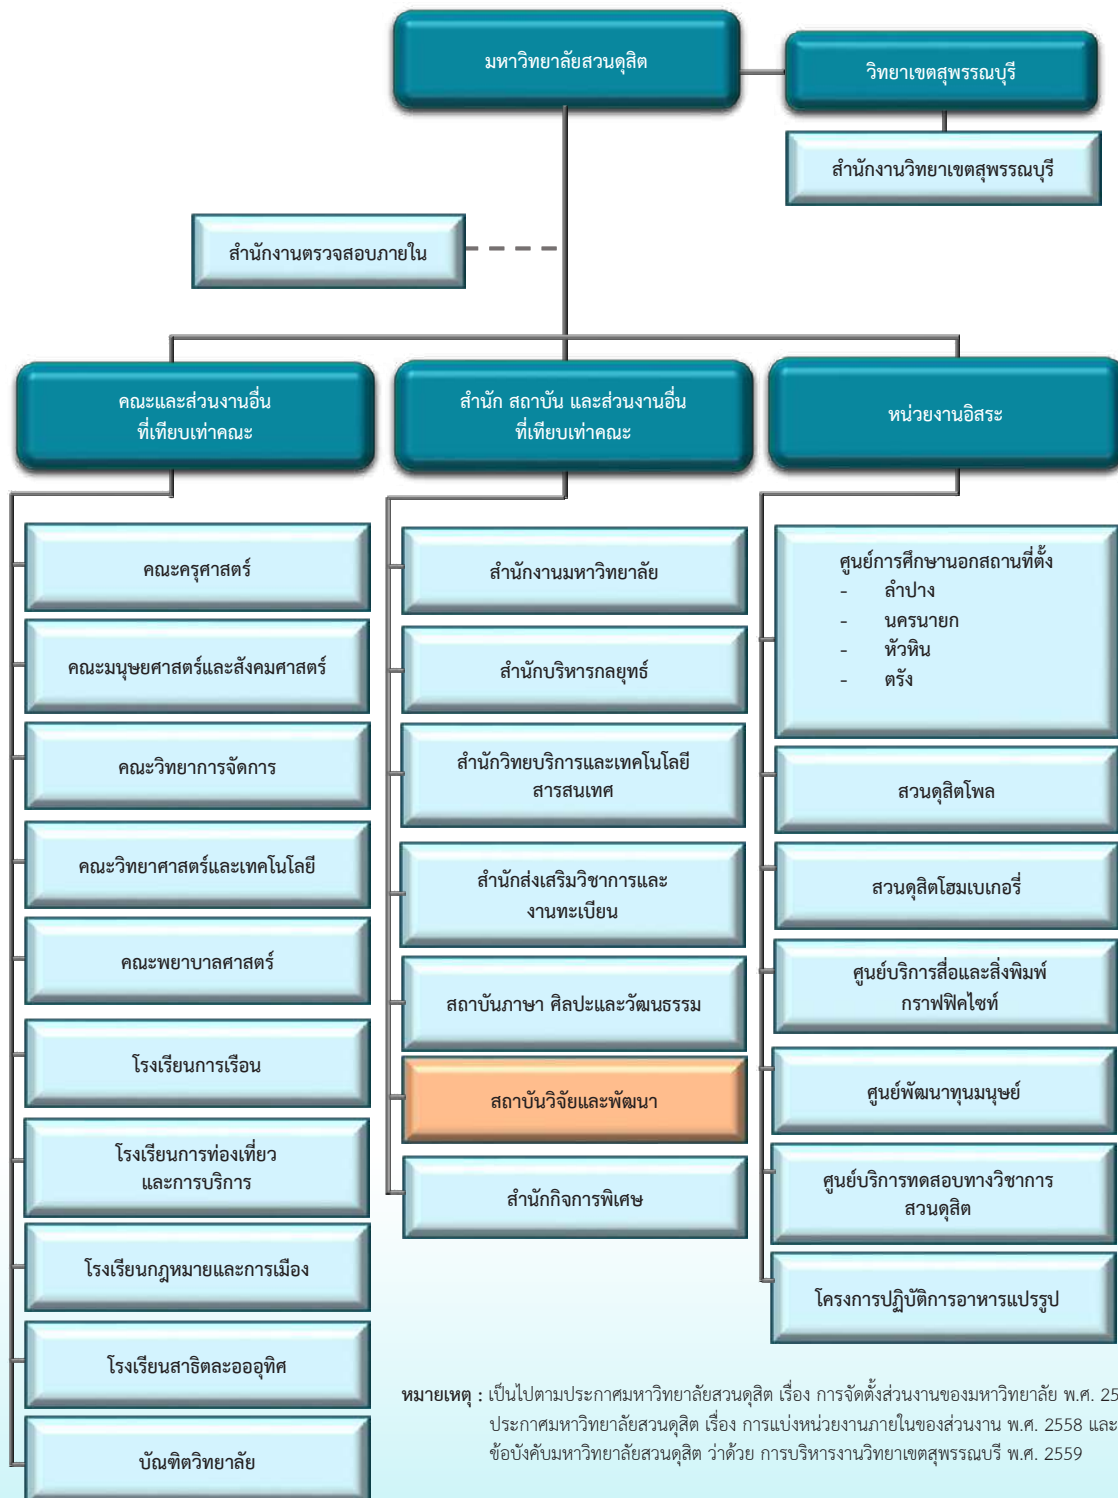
มหาวิทยาลัยสวนดุสิต

วิทยาเขตสุพรรณบุรี

สำนักงานวิทยาเขตสุพรรณบุรี

สำนักงานตรวจสอบภายใน

คณะและส่วนงานอื่น ที่เทียบเท่าคณะ

สำนัก สถาบัน และส่วนงานอื่น ที่เทียบเท่าคณะ

หน่วยงานอิสระ

คณะครุศาสตร์

คณะมนุษยศาสตร์และสังคมศาสตร์

คณะวิทยาการจัดการ

คณะวิทยาศาสตร์และเทคโนโลยี

คณะพยาบาลศาสตร์

โรงเรียนการเรือน

โรงเรียนการท่องเที่ยว และการบริการ

โรงเรียนกฎหมายและการเมือง

โรงเรียนสาธิตละอออุทิศ

บัณฑิตวิทยาลัย

สำนักงานมหาวิทยาลัย

สำนักบริหารกลยุทธ์

สำนักวิทยบริการและเทคโนโลยี สารสนเทศ

สำนักส่งเสริมวิชาการและ งานทะเบียน

สถาบันภาษา ศิลปะและวัฒนธรรม

สถาบันวิจัยและพัฒนา

สำนักกิจการพิเศษ

ศูนย์การศึกษานอกสถานที่ตั้ง
- ลำปาง
- นครนายก
- หัวหิน
- ตรัง

สวนดุสิตโพล

สวนดุสิตโฮมเบเกอรี่

ศูนย์บริการสื่อและสิ่งพิมพ์ กราฟฟิคไซท์

ศูนย์พัฒนาทุนมนุษย์

ศูนย์บริการทดสอบทางวิชาการ สวนดุสิต

โครงการปฏิบัติการอาหารแปรรูป

หมายเหตุ : เป็นไปตามประกาศมหาวิทยาลัยสวนดุสิต เรื่อง การจัดตั้งส่วนงานของมหาวิทยาลัย พ.ศ. 25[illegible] ประกาศมหาวิทยาลัยสวนดุสิต เรื่อง การแบ่งหน่วยงานภายในของส่วนงาน พ.ศ. 2558 และ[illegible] ข้อบังคับมหาวิทยาลัยสวนดุสิต ว่าด้วย การบริหารงานวิทยาเขตสุพรรณบุรี พ.ศ. 2559